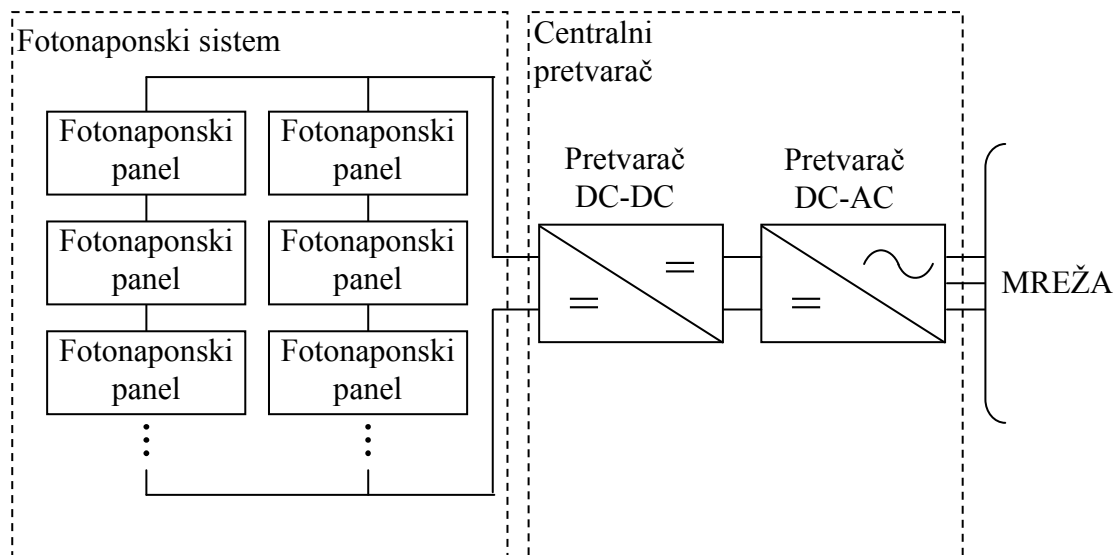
Fotonaponski sistem

Fotonaponski panel

Fotonaponski panel

Fotonaponski panel

Fotonaponski panel

Fotonaponski panel

Fotonaponski panel

Centralni pretvarač

Pretvarač DC-DC

=

=

Pretvarač DC-AC

=

~

MREŽA